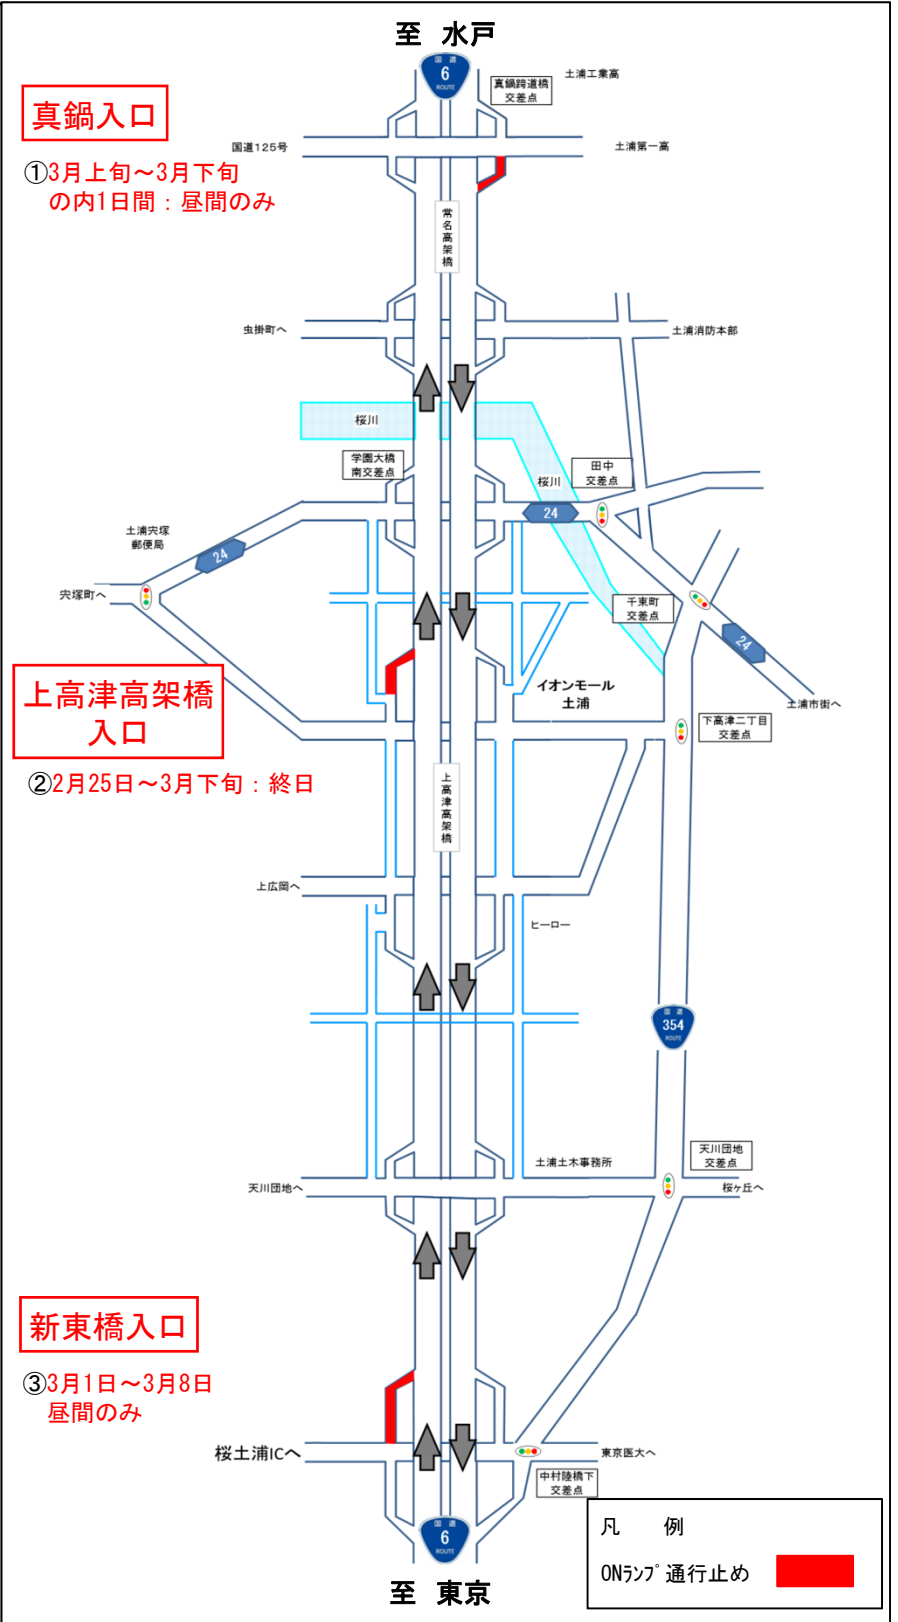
至　水戸

国道
6
ROUTE

真鍋跨道橋
交差点

土浦工業高

真鍋入口

①3月上旬～3月下旬
の内1日間：昼間のみ

国道125号

土浦第一高

常名高架橋

虫掛町へ

土浦消防本部

桜川

学園大橋
南交差点

桜川

田中
交差点

24

土浦宍塚
郵便局

24

宍塚町へ

千束町
交差点

24

上高津高架橋
入口

②2月25日～3月下旬：終日

イオンモール
土浦

土浦市街へ

下高津二丁目
交差点

上高津高架橋

上広岡へ

ヒーロー

国道
354
ROUTE

天川団地
交差点

土浦土木事務所

天川団地へ

桜ケ丘へ

新東橋入口

③3月1日～3月8日
昼間のみ

桜土浦ICへ

東京医大へ

中村陸橋下
交差点

国道
6
ROUTE

至　東京

凡　　例

ONﾗﾝﾌﾟ 通行止め